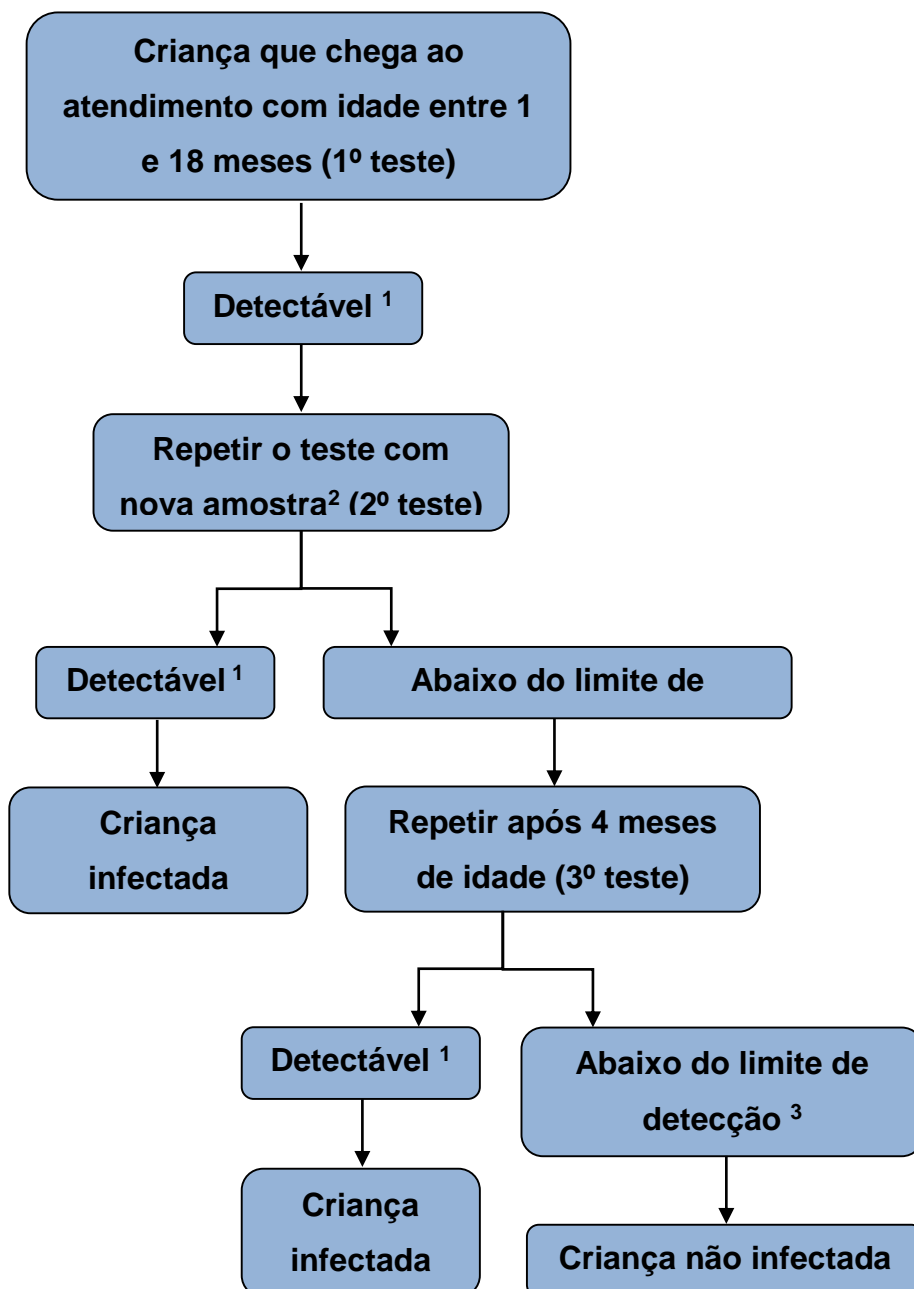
Criança que chega ao atendimento com idade entre 1 e 18 meses (1º teste)

Detectável $^{1}$

Repetir o teste com nova amostra$^{2}$ (2º teste)

Detectável $^{1}$

Abaixo do limite de

Criança infectada

Repetir após 4 meses de idade (3º teste)

Detectável $^{1}$

Abaixo do limite de detecção $^{3}$

Criança infectada

Criança não infectada